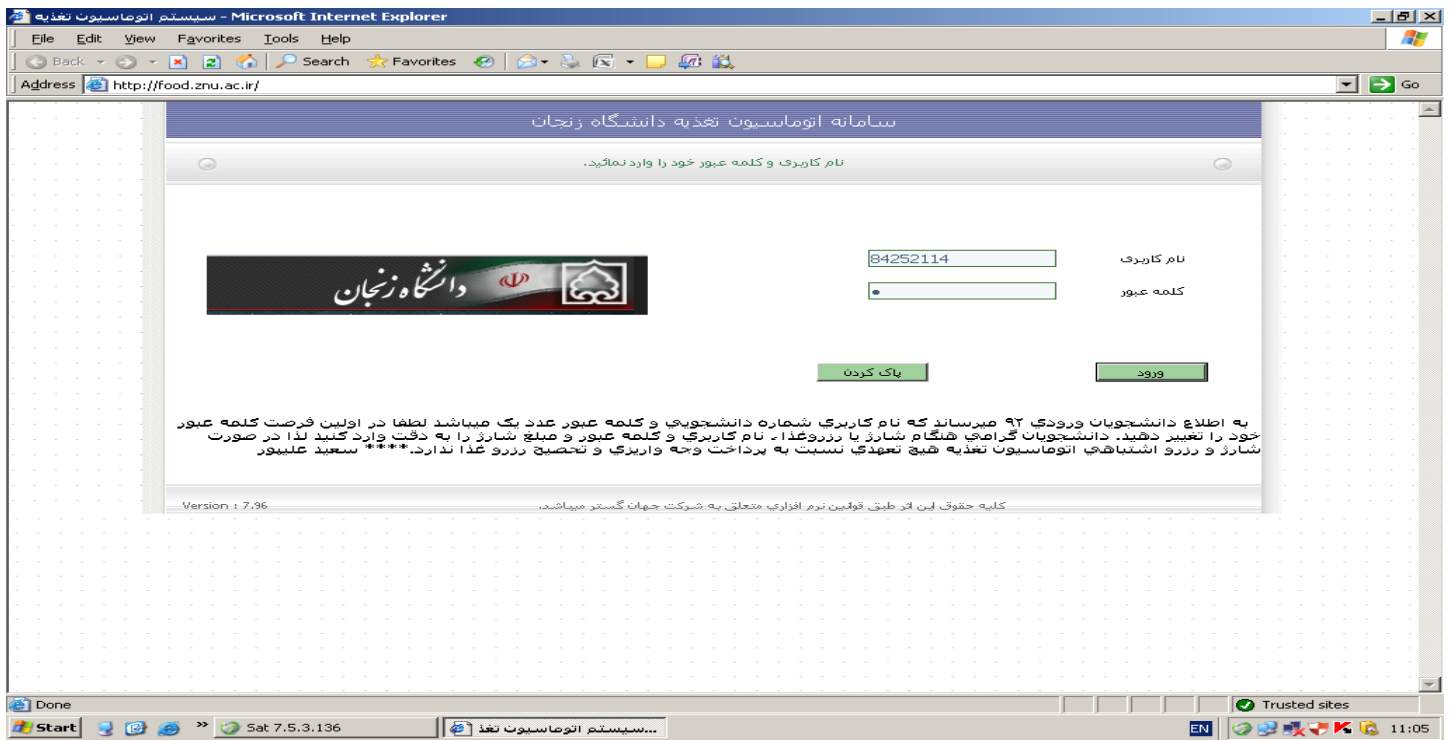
سیستم اتوماسیون تغذیه - Microsoft Internet Explorer

File Edit View Favorites Tools Help

Back Search Favorites

Address http://food.znu.ac.ir/ Go

سامانه اتوماسیون تغذیه دانشگاه زنجان

نام کاربری و کلمه عبور خود را وارد نمائید.

نام کاربری 84252114

کلمه عبور •

دانشگاه زنجان

ورود

پاک کردن

به اطلاع دانشجویان ورودی ۹۲ میرساند که نام کاربری شماره دانشجویی و کلمه عبور عدد یک میباشد لطفا در اولین فرصت کلمه عبور خود را تغییر دهید. دانشجویان گرامی هنگام شارژ یا رزروغذا، نام کاربری و کلمه عبور و مبلغ شارژ را به دقت وارد کنید لذا در صورت شارژ و رزرو اشتباهی اتوماسیون تغذیه هیچ تعهدی نسبت به پرداخت وجه واریزی و تصحیح رزرو غذا ندارد.**** سعید علیپور

Version : 7.96

کلیه حقوق این اثر طبق قوانین نرم افزاری متعلق به شرکت جهان گستر میباشد.

Done

Trusted sites

Start

Sat 7.5.3.136

سیستم اتوماسیون تغذ...

EN

11:05